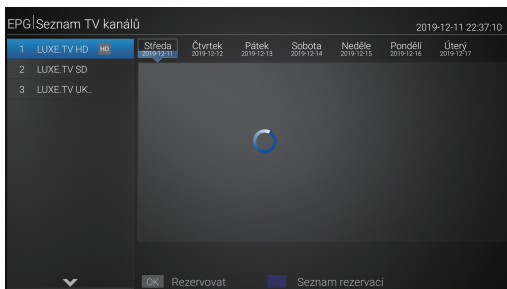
EPG Seznam TV kanálů

2019-12-11 22:37:10

1 LUXE.TV HD HD
2 LUXE.TV SD
3 LUXE.TV UK...

Středa 2019-12-11
Čtvrtek 2019-12-12
Pátek 2019-12-13
Sobota 2019-12-14
Neděle 2019-12-15
Pondělí 2019-12-16
Úterý 2019-12-17

OK Rezervovat
Seznam rezervací